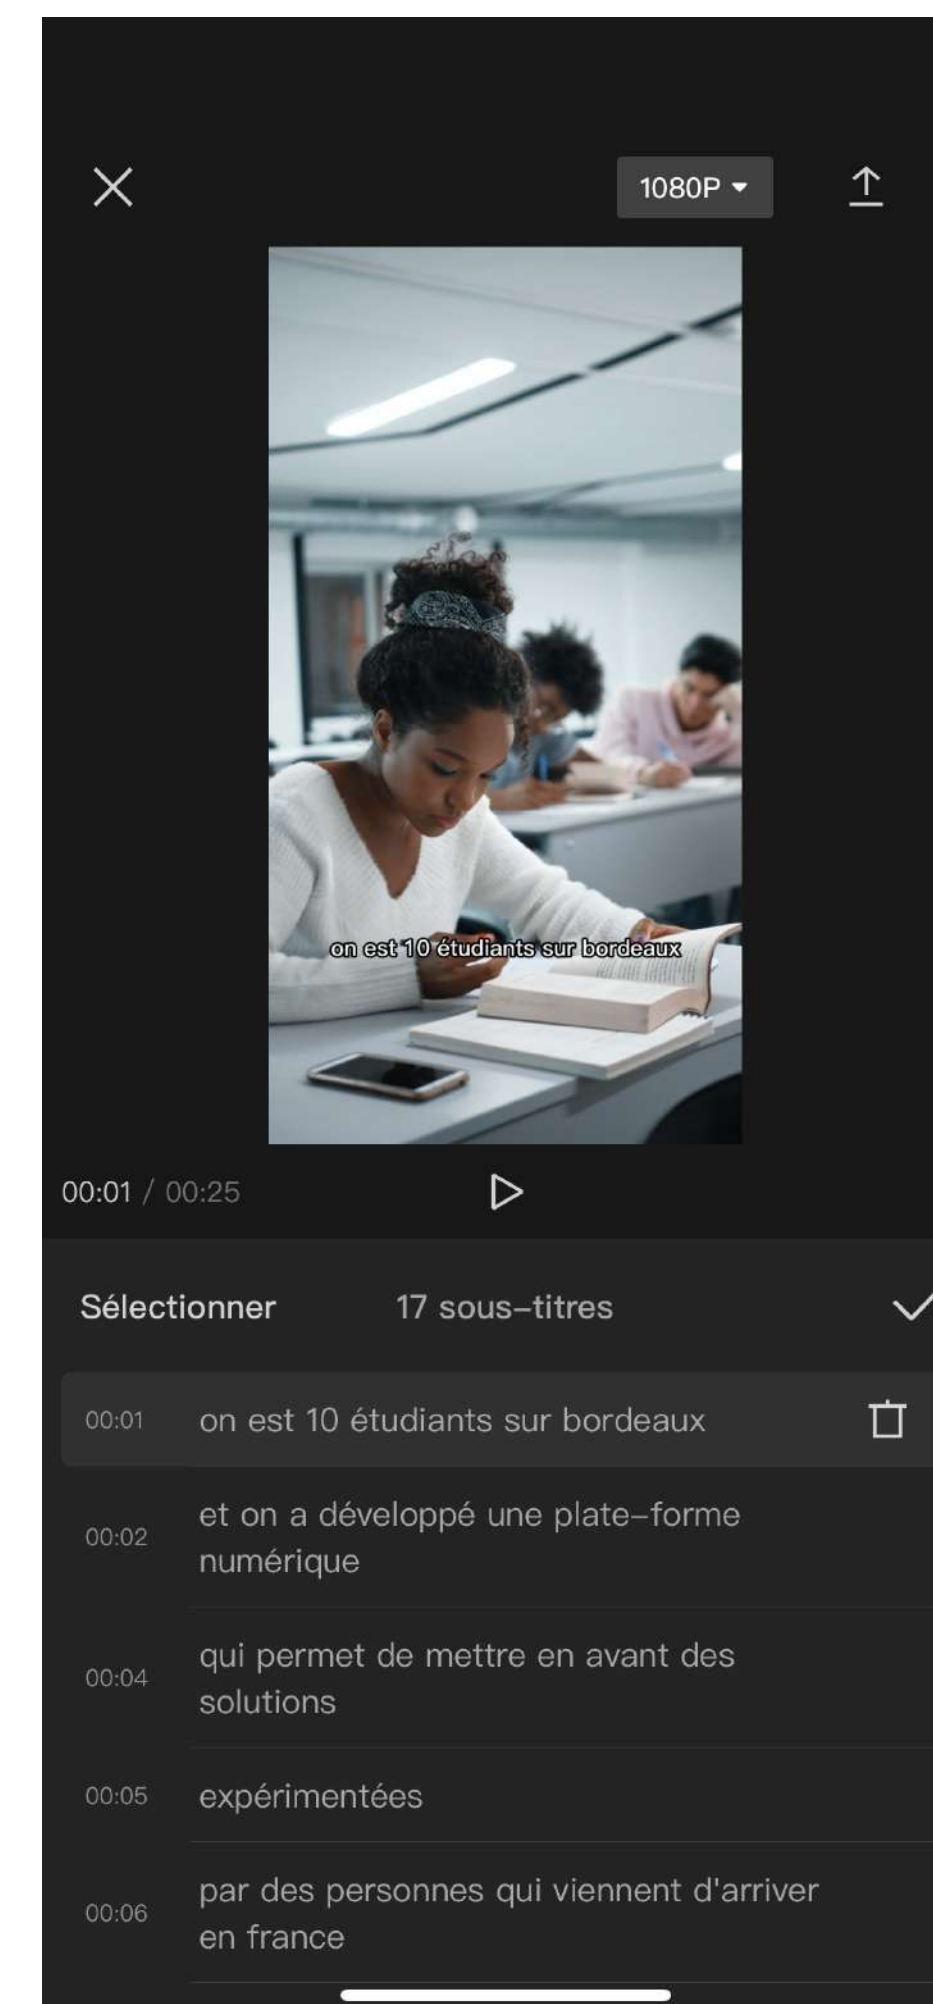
1080P

on est 10 étudiants sur bordeaux

00:01 / 00:25

Sélectionner 17 sous-titres

00:01 on est 10 étudiants sur bordeaux

00:02 et on a développé une plate-forme numérique

00:04 qui permet de mettre en avant des solutions

00:05 expérimentées

00:06 par des personnes qui viennent d'arriver en france